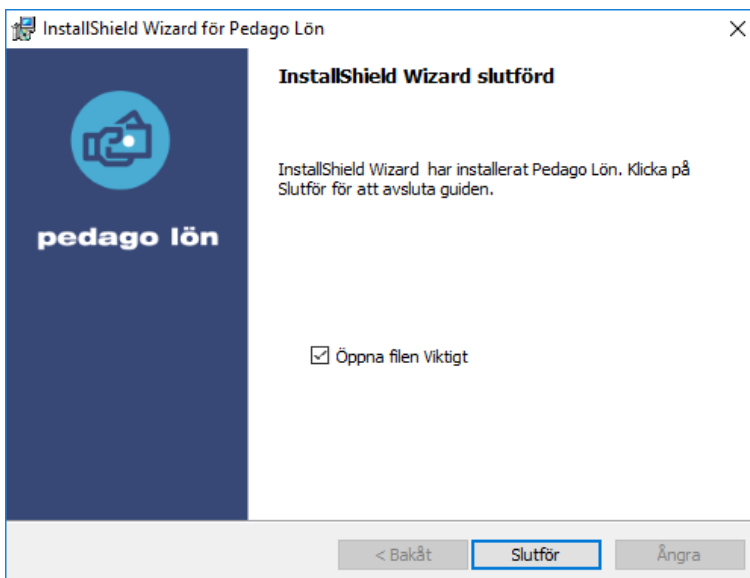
InstallShield Wizard för Pedago Lön

×

pedago lön

InstallShield Wizard slutförd

InstallShield Wizard har installerat Pedago Lön. Klicka på Slutför för att avsluta guiden.

☑ Öppna filen Viktigt

< Bakåt

Slutför

Ångra